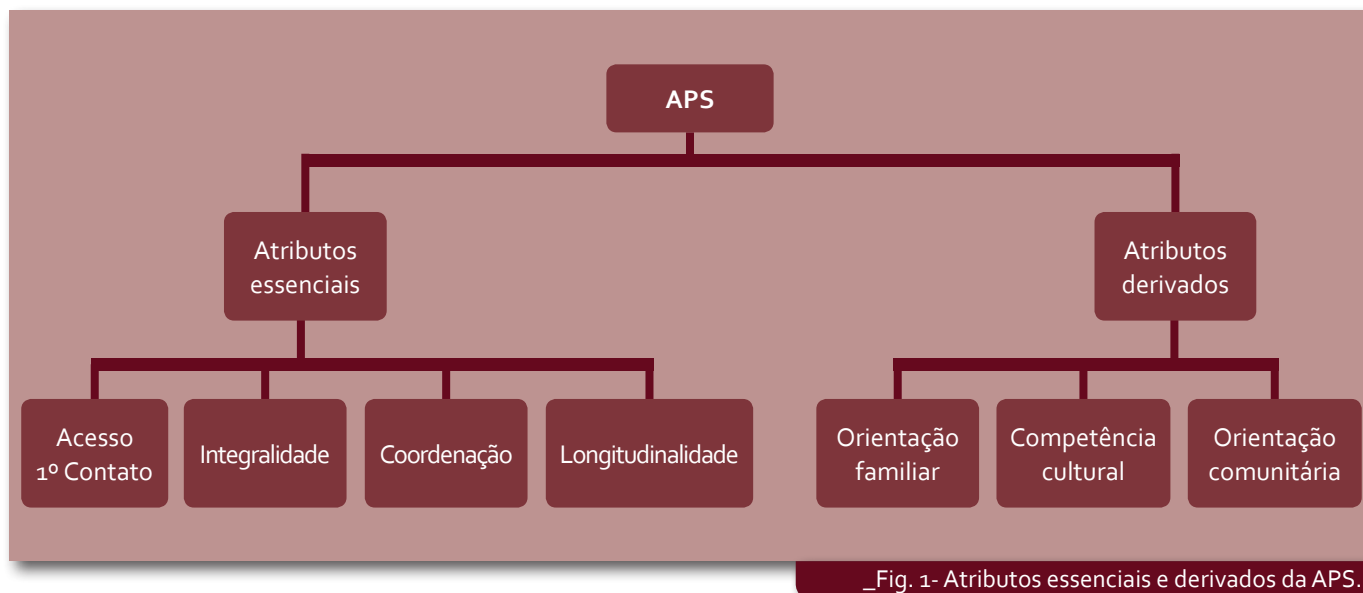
APS

Atributos essenciais

Atributos derivados

Acesso 1º Contato

Integralidade

Coordenação

Longitudinalidade

Orientação familiar

Competência cultural

Orientação comunitária

_Fig. 1- Atributos essenciais e derivados da APS.